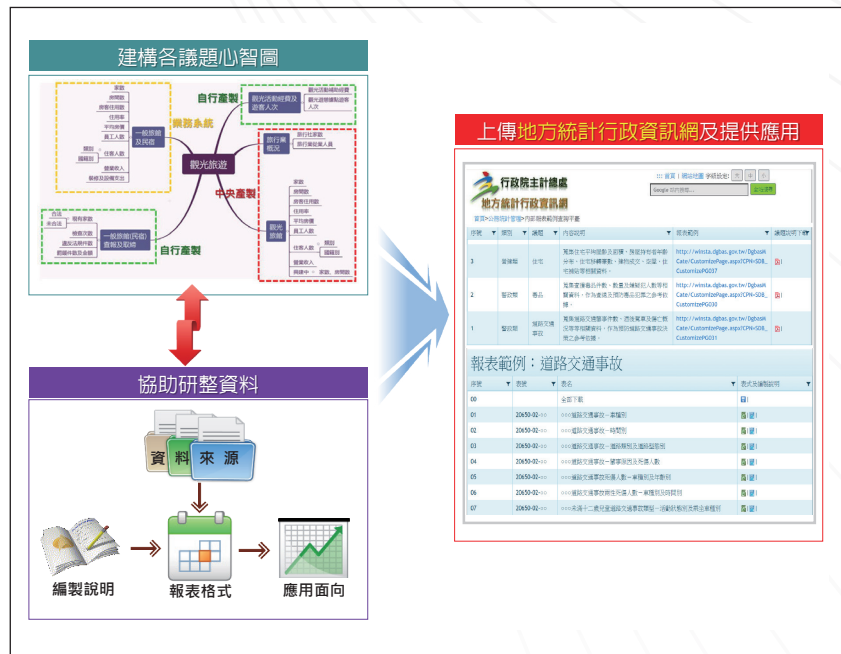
建構各議題心智圖

自行產製
觀光活動經費及遊客人次
觀光活動補助經費
觀光活動補助遊客人次
業務系統
家數
房間數
房客住用數
住用率
平均房價
員工人數
一般旅館及民宿
房間
住宿人數
房租收入
營業收入
餐飲及其他收入
觀光旅遊
中央產製
旅行業概況
旅行社家數
旅行業從業人員
家數
房間數
房客住用數
住用率
平均房價
員工人數
觀光旅館
住宿人數
營業收入
合法
未合法
現有家數
檢查次數
違反法規件數
罰緩件數及金額
一般旅館(民宿)查報及取締
自行產製

協助研整資料

資料來源

編製說明
報表格式
應用面向

上傳地方統計行政資訊網及提供應用

行政院主計總處
地方統計行政資訊網

報表範例：道路交通事故